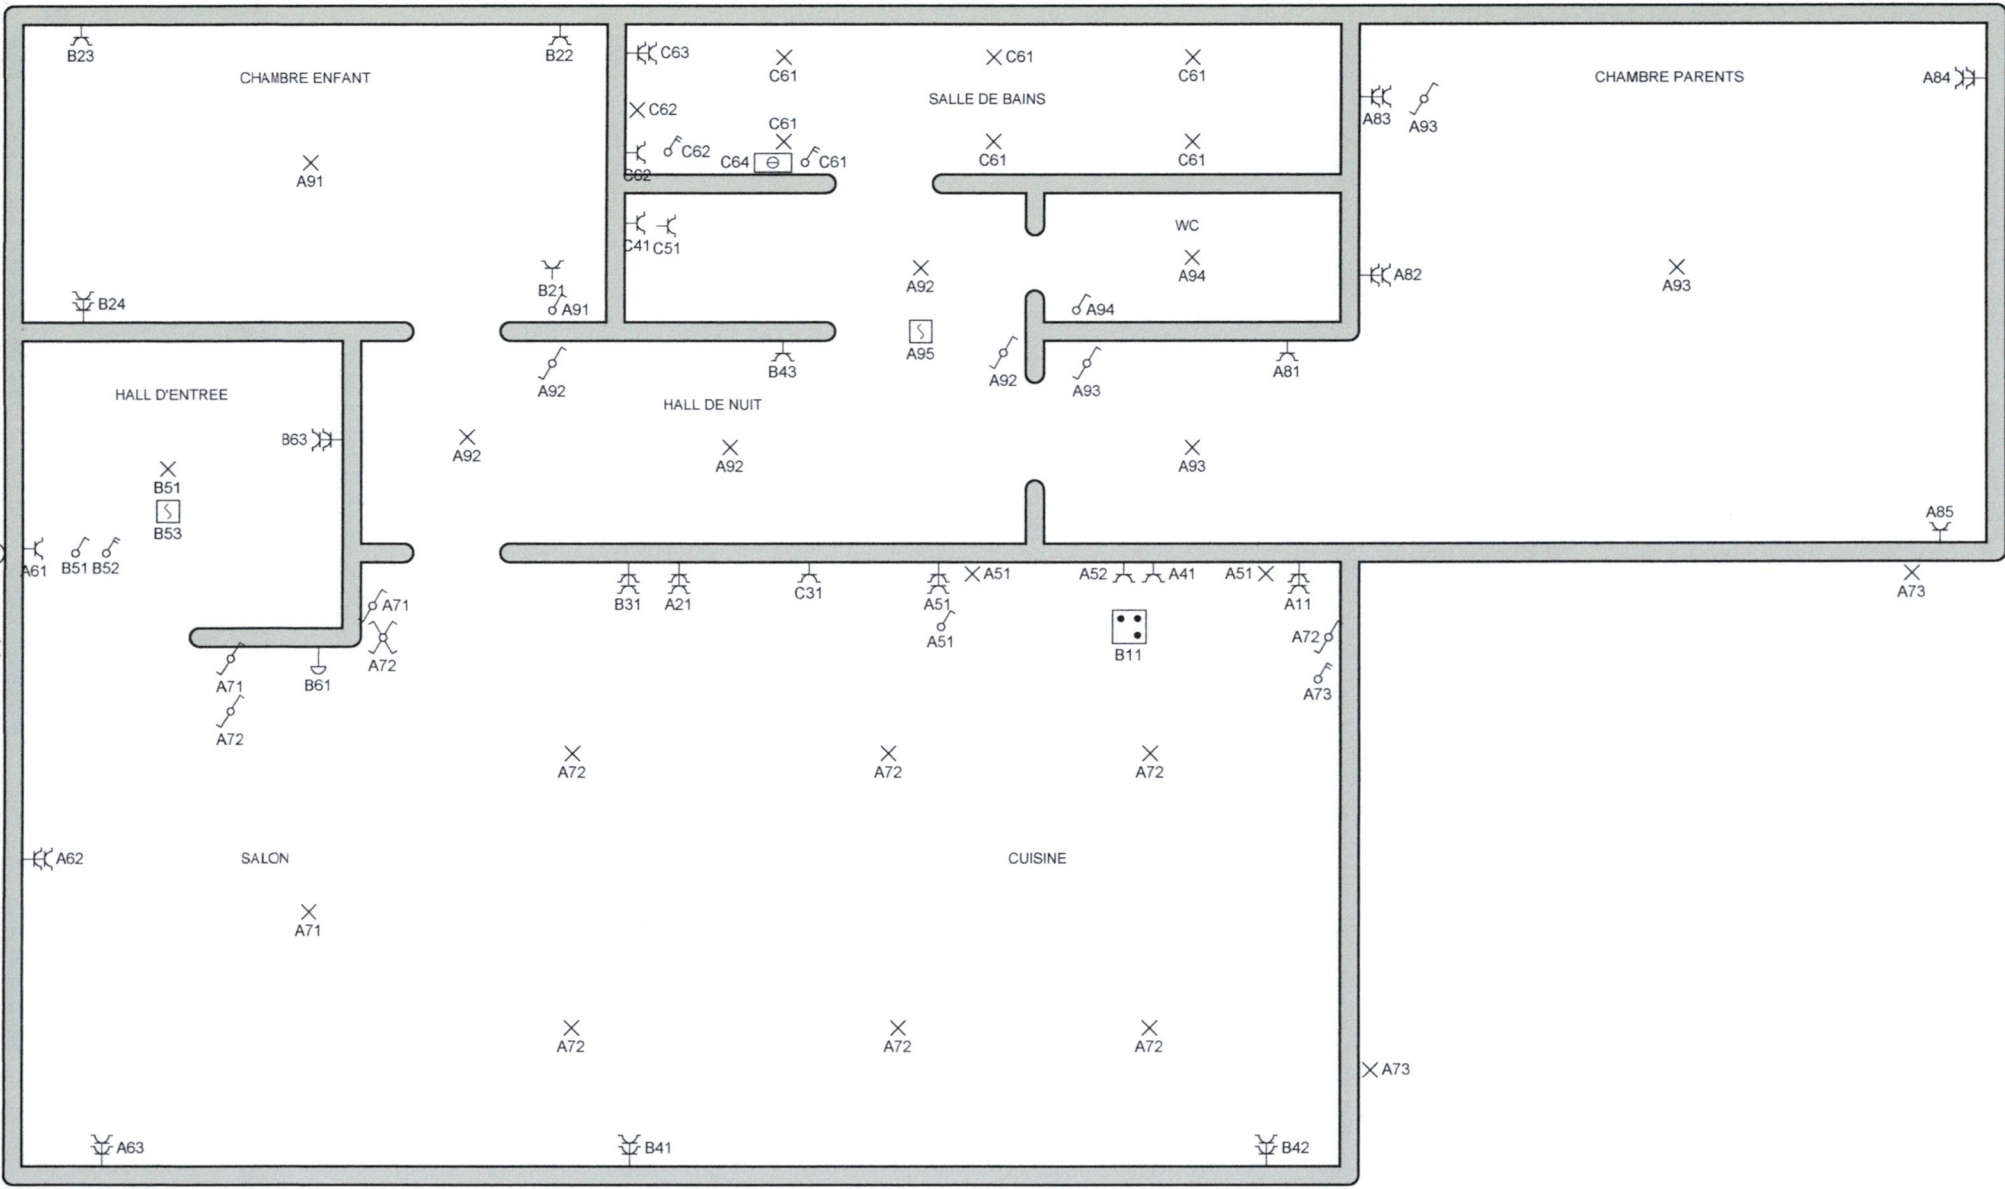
B23
CHAMBRE ENFANT
B22
C63
C61
C61
C61
SALLE DE BAINS
CHAMBRE PARENTS
A84
C62
A83
A93
C62
C61
C61
C61
C62
C64
C61
A91
WC
C41
C51
A94
A82
A93
A92
B21
A91
B24
A94
A95
A92
A92
A93
B43
A81
HALL D'ENTREE
HALL DE NUIT
B63
A92
A92
A93
B51
B53
A85
A61
B51
B52
B31
A21
C31
A51
A51
A52
A41
A51
A11
A73
A71
B11
A51
A72
A72
A71
B61
A73
A72
A72
A72
A72
A62
SALON
CUISINE
A71
A72
A72
A72
A73
A63
B41
B42